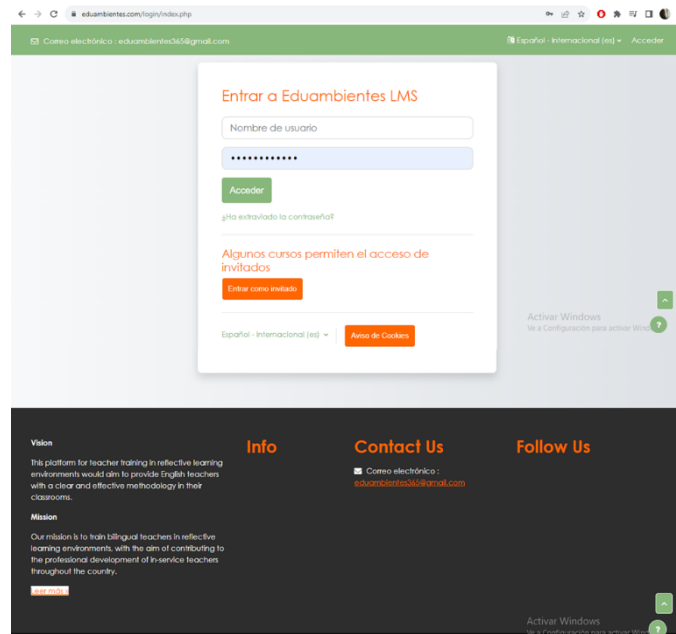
eduambientes.com/login/index.php

Correo electrónico : eduambientes365@gmail.com

Español - Internacional (es) ▾ Acceder

Entrar a Eduambientes LMS

Nombre de usuario

•••••••••••••

Acceder

¿Ha extraviado la contraseña?

Algunos cursos permiten el acceso de invitados

Entrar como invitado

Español - Internacional (es) ▾

Aviso de Cookies

Activar Windows
Ve a Configuración para activar Windows.

Vision

This platform for teacher training in reflective learning environments would aim to provide English teachers with a clear and effective methodology in their classrooms.

Mission

Our mission is to train bilingual teachers in reflective learning environments, with the aim of contributing to the professional development of in-service teachers throughout the country.

Leer más

Info

Contact Us

Correo electrónico : eduambientes365@gmail.com

Follow Us

Activar Windows
Ve a Configuración para activar Windows.